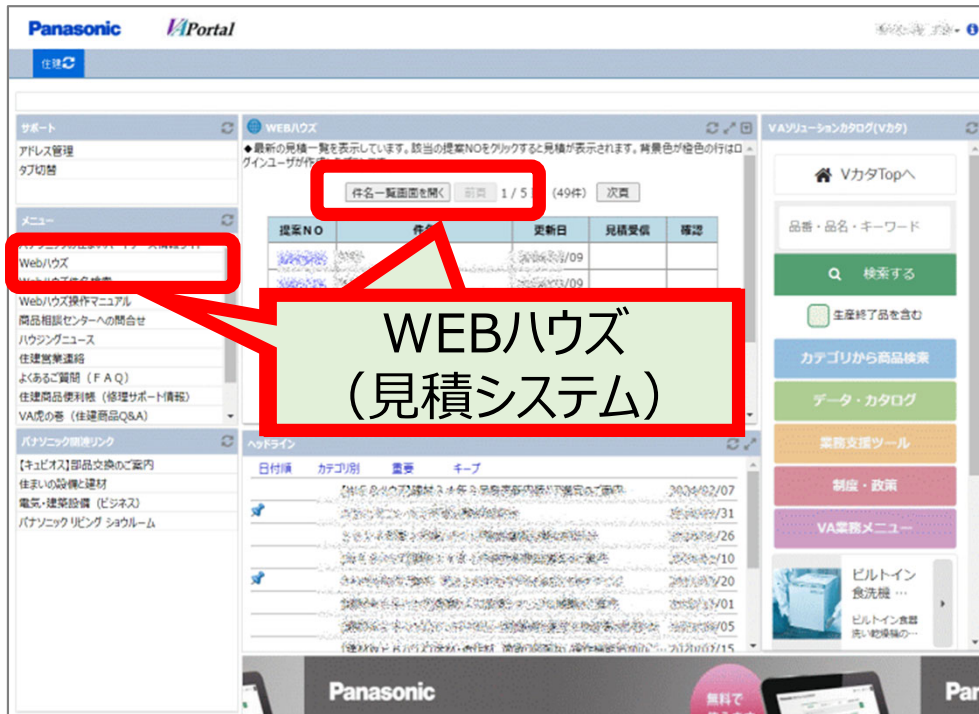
Panasonic VAPortal

住建

サポート
アドレス管理
タブ切替

メニュー
Webハウズ
Webハウズ操作マニュアル
商品相談センターへの問合せ
ハウジングニュース
住建営業連絡
よくあるご質問（FAQ）
住建商品便利帳（修理サポート情報）
VA虎の巻（住建商品Q&A）

パナソニック関連リンク
【キュビオス】部品交換のご案内
住まいの設備と建材
電気・建築設備（ビジネス）
パナソニック リビング ショウルーム

WEBハウズ
◆最新の見積一覧を表示しています。該当の提案NOをクリックすると見積が表示されます。背景色が橙色の行はログインユーザが作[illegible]

件名一覧画面を開く　前頁　1 / 5　(49件)　次頁

| 提案NO | 件名 | 更新日 | 見積受信 | 確認 |
|---|---|---|---|---|
| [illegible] | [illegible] | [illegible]/09 | | |
| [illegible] | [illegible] | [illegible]/09 | | |

WEBハウズ
（見積システム）

ヘッドライン
日付順　カテゴリ別　重要　キープ
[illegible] 2024/02/07
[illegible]/31
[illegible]/26
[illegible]/10
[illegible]/20
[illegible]/01
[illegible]/05
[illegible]

Panasonic

VAソリューションカタログ(Vカタ)
Vカタ Topへ
品番・品名・キーワード
検索する
生産終了品を含む
カテゴリから商品検索
データ・カタログ
業務支援ツール
制度・政策
VA業務メニュー
ビルトイン食洗機 …
ビルトイン食器洗い乾燥機の…